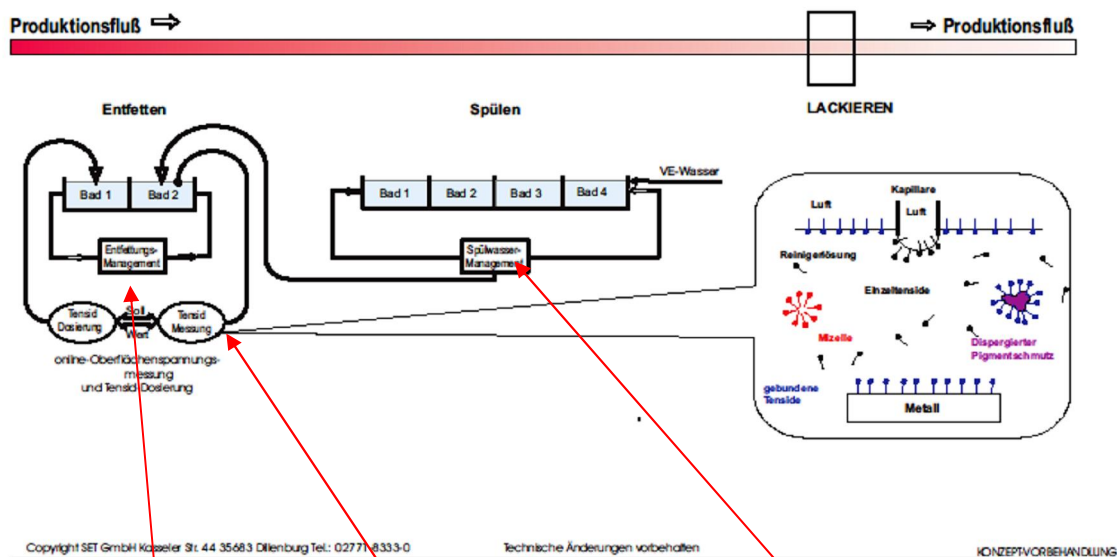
Produktionsfluß ⇒

⇒ Produktionsfluß

Entfetten

Spülen

LACKIEREN

Bad 1

Bad 2

Entfettungs-Management

Tensid Dosierung

Soll Wert

Tensid Messung

online-Oberflächenspannungs-messung und Tensid-Dosierung

VE-Wasser

Bad 1

Bad 2

Bad 3

Bad 4

Spülwasser-Management

Kapillare

Luft

Luft

Reinigerlösung

Einzeltenside

Mizelle

Dispergierter Pigmentschmutz

gebundene Tenside

Metall

Copyright SET GmbH Kasseler Str. 44 35683 Dillenburg Tel.: 02771-8333-0

Technische Änderungen vorbehalten

KONZEPT-VORBEHANDLUNG